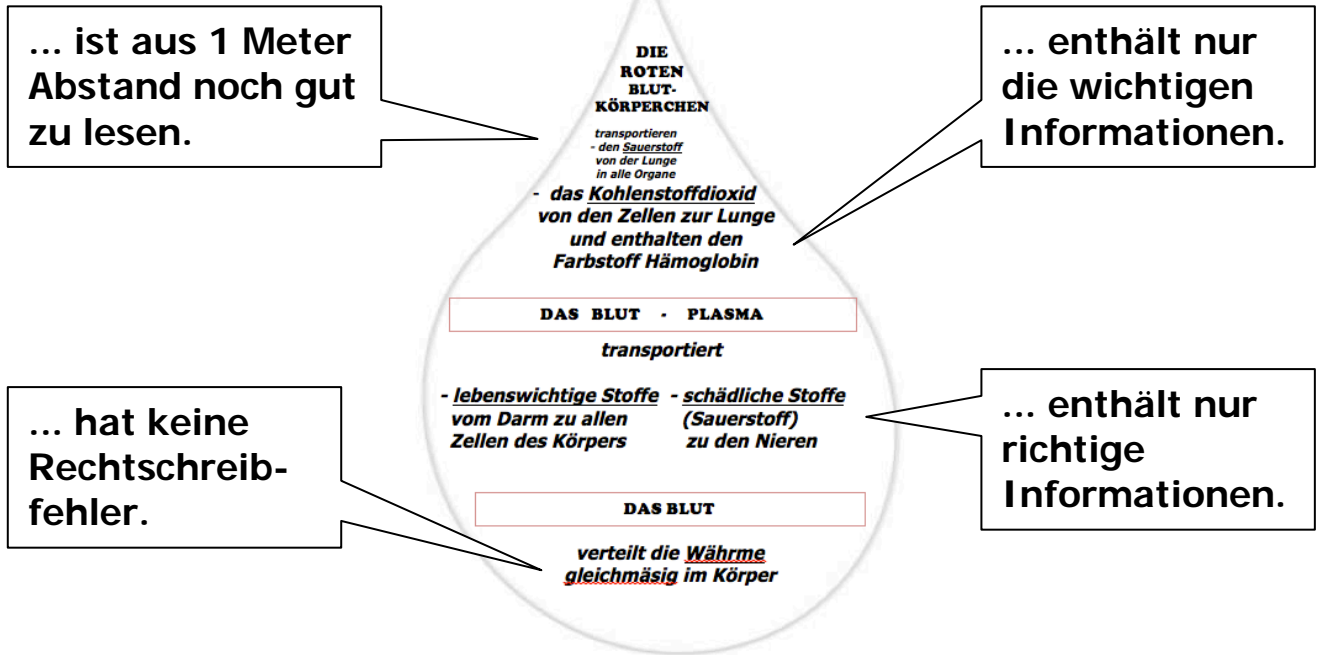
... ist aus 1 Meter Abstand noch gut zu lesen.

DIE ROTEN BLUT-KÖRPERCHEN

transportieren
- den Sauerstoff von der Lunge in alle Organe
- das Kohlenstoffdioxid von den Zellen zur Lunge und enthalten den Farbstoff Hämoglobin

... enthält nur die wichtigen Informationen.

DAS BLUT - PLASMA

transportiert

- lebenswichtige Stoffe vom Darm zu allen Zellen des Körpers

- schädliche Stoffe (Sauerstoff) zu den Nieren

... hat keine Rechtschreibfehler.

... enthält nur richtige Informationen.

DAS BLUT

verteilt die Währme gleichmäsig im Körper